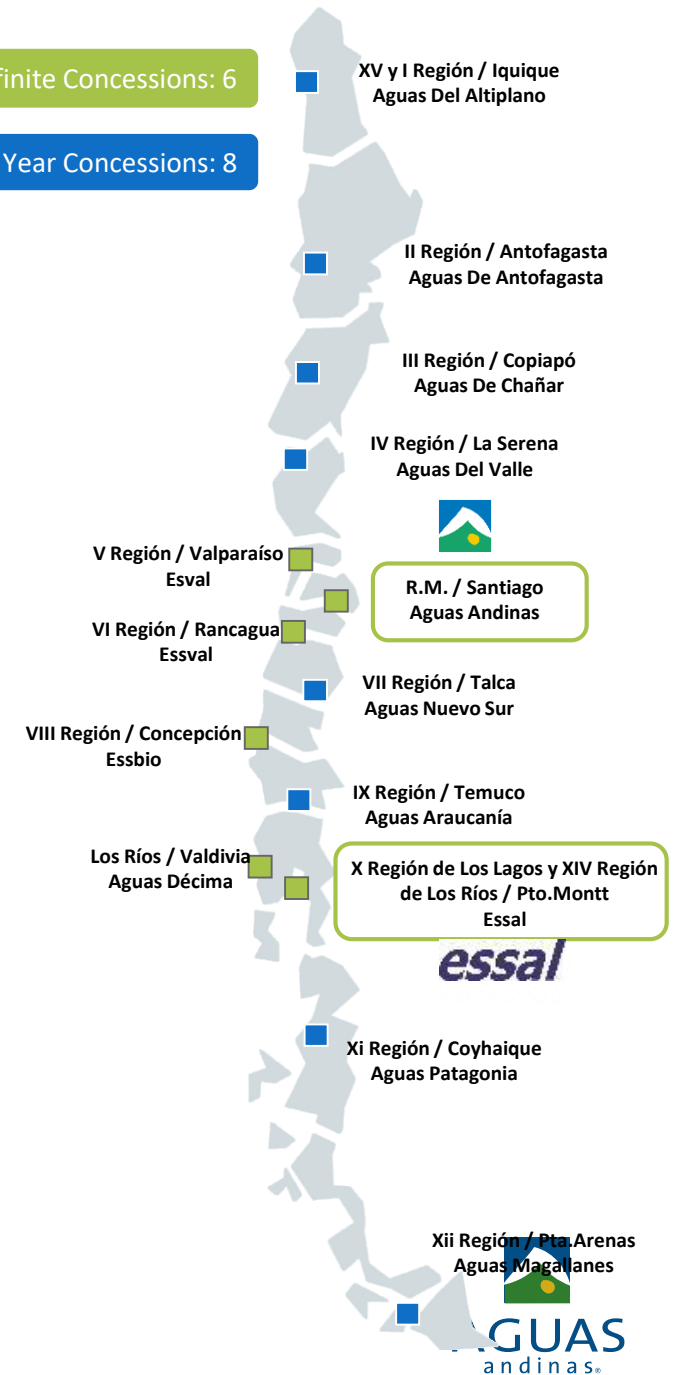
finite Concessions: 6

Year Concessions: 8

XV y I Región / Iquique
Aguas Del Altiplano

II Región / Antofagasta
Aguas De Antofagasta

III Región / Copiapó
Aguas De Chañar

IV Región / La Serena
Aguas Del Valle

V Región / Valparaíso
Esval

R.M. / Santiago
Aguas Andinas

VI Región / Rancagua
Essval

VII Región / Talca
Aguas Nuevo Sur

VIII Región / Concepción
Essbio

IX Región / Temuco
Aguas Araucanía

Los Ríos / Valdivia
Aguas Décima

X Región de Los Lagos y XIV Región de Los Ríos / Pto.Montt
Essal

essal

Xi Región / Coyhaique
Aguas Patagonia

Xii Región / Pta.Arenas
Aguas Magallanes

AGUAS
andinas